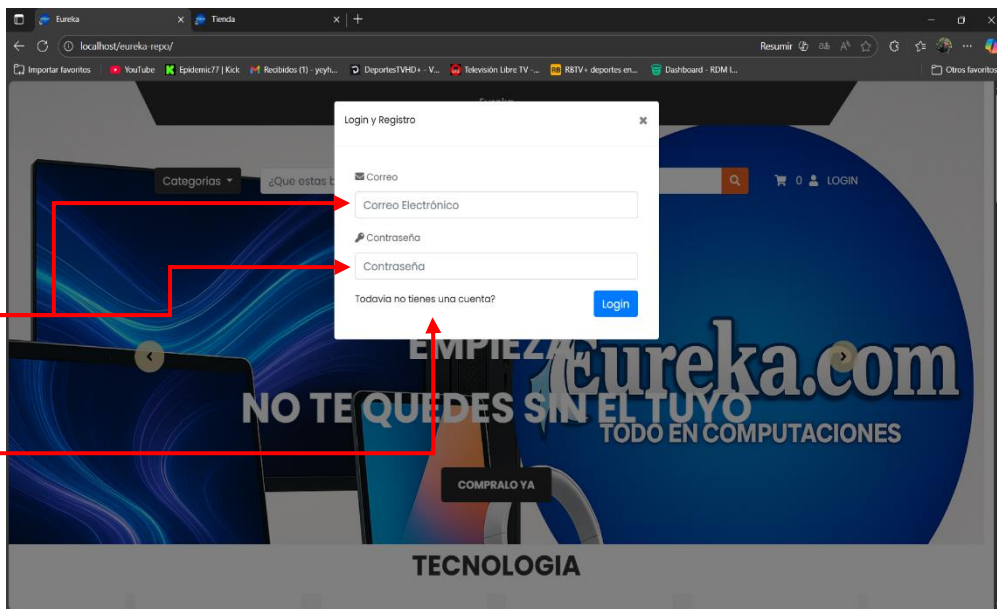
Eureka
Tienda
localhost/eureka-repo/
Resumir
Importar favoritos
YouTube
Epidemic77 | Kick
Recibidos (1) - ycyh...
DeportesTVHD+ - V...
Televisión Libre TV -...
RBTV+ deportes en...
Dashboard - RDM I...
Otros favoritos

Categorias
¿Que estas b
0
LOGIN

Login y Registro
×
Correo
Correo Electrónico
Contraseña
Contraseña
Todavia no tienes una cuenta?
Login

EMPIEZ
eureka.com
TODO EN COMPUTACIONES
NO TE QUEDES SIN EL TUYO
COMPRALO YA
TECNOLOGIA